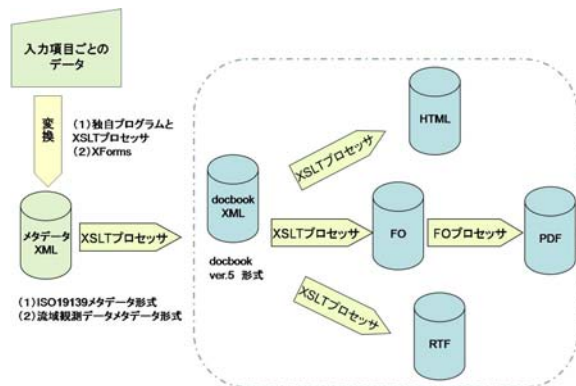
入力項目ごとのデータ

変換

(1)独自プログラムと XSLTプロセッサ
(2)XForms

メタデータ XML

XSLTプロセッサ

(1)ISO19139メタデータ形式
(2)流域観測データメタデータ形式

docbook XML

docbook ver.5 形式

XSLTプロセッサ

HTML

XSLTプロセッサ

FO

FOプロセッサ

PDF

XSLTプロセッサ

RTF